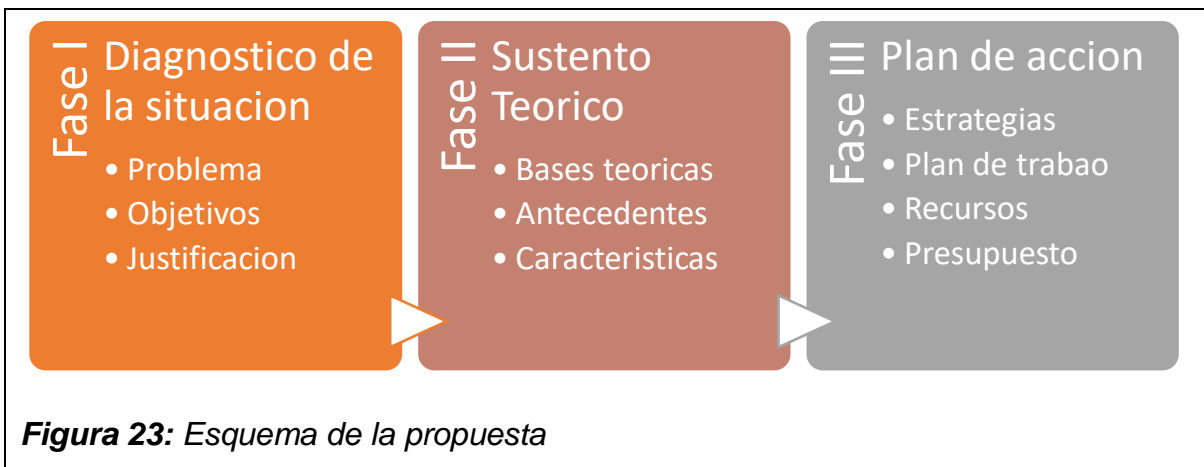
Fase I
Diagnostico de la situacion
• Problema
• Objetivos
• Justificacion

Fase II
Sustento Teorico
• Bases teoricas
• Antecedentes
• Caracteristicas

Fase III
Plan de accion
• Estrategias
• Plan de trabao
• Recursos
• Presupuesto

**Figura 23:** *Esquema de la propuesta*